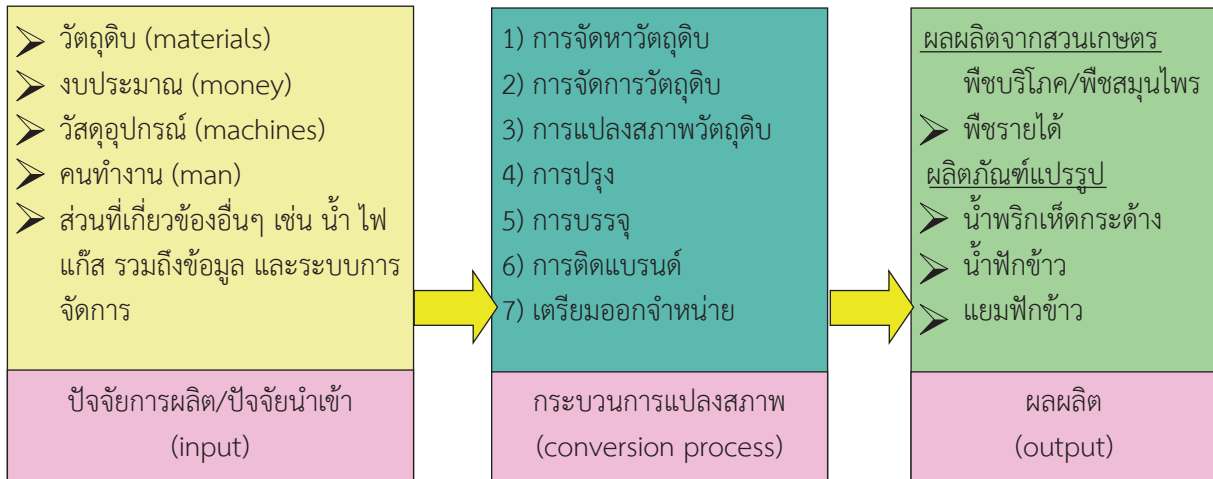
วัตถุดิบ (materials)
งบประมาณ (money)
วัสดุอุปกรณ์ (machines)
คนทำงาน (man)
ส่วนที่เกี่ยวข้องอื่นๆ เช่น น้ำ ไฟ แก๊ส รวมถึงข้อมูล และระบบการจัดการ

ปัจจัยการผลิต/ปัจจัยนำเข้า
(input)

1) การจัดหาวัตถุดิบ
2) การจัดการวัตถุดิบ
3) การแปลงสภาพวัตถุดิบ
4) การปรุง
5) การบรรจุ
6) การติดแบรนด์
7) เตรียมออกจำหน่าย

กระบวนการแปลงสภาพ
(conversion process)

ผลผลิตจากสวนเกษตร
พืชบริโภค/พืชสมุนไพร
พืชรายได้
ผลิตภัณฑ์แปรรูป
น้ำพริกเห็ดกระด้าง
น้ำฟักข้าว
แยมฟักข้าว

ผลผลิต
(output)